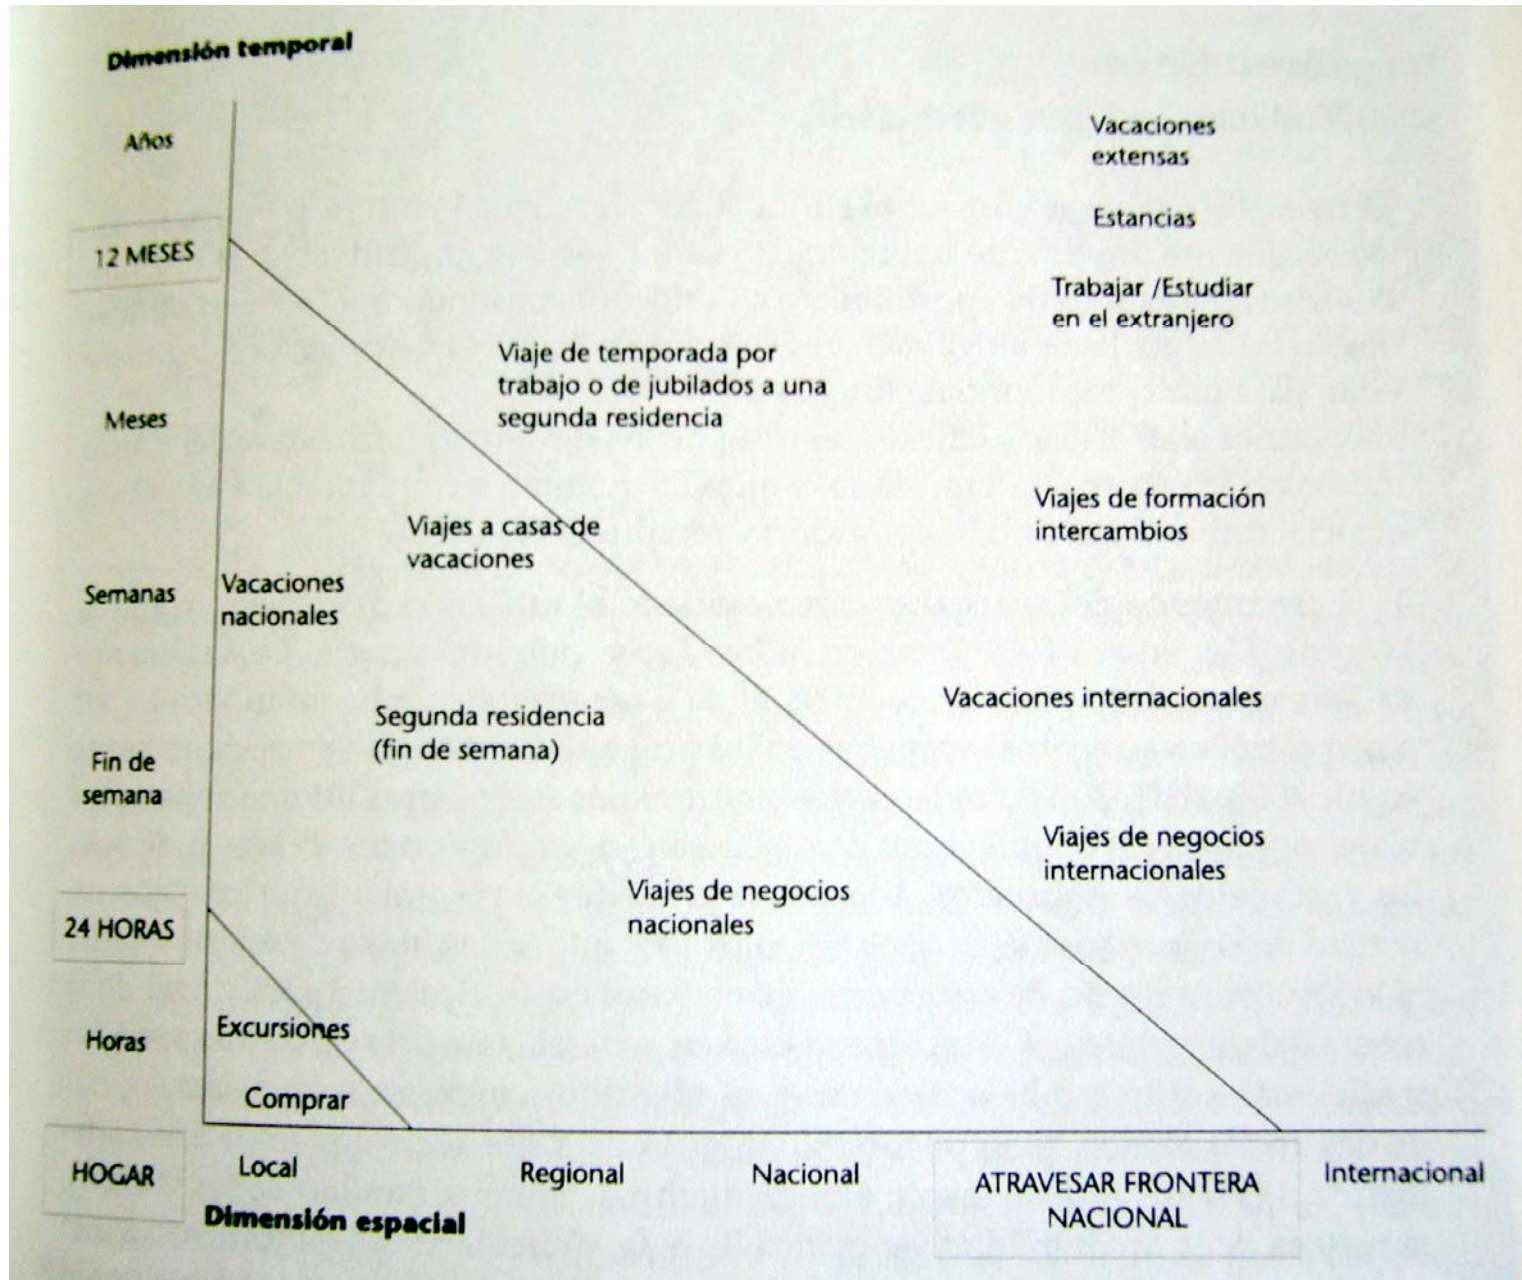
Dimensión temporal

Años

12 MESES

Meses

Semanas

Fin de semana

24 HORAS

Horas

HOGAR

Vacaciones extensas

Estancias

Trabajar /Estudiar en el extranjero

Viaje de temporada por trabajo o de jubilados a una segunda residencia

Viajes de formación intercambios

Viajes a casas de vacaciones

Vacaciones nacionales

Vacaciones internacionales

Segunda residencia (fin de semana)

Viajes de negocios internacionales

Viajes de negocios nacionales

Excursiones

Comprar

Local

Regional

Nacional

ATRAVESAR FRONTERA NACIONAL

Internacional

Dimensión espacial